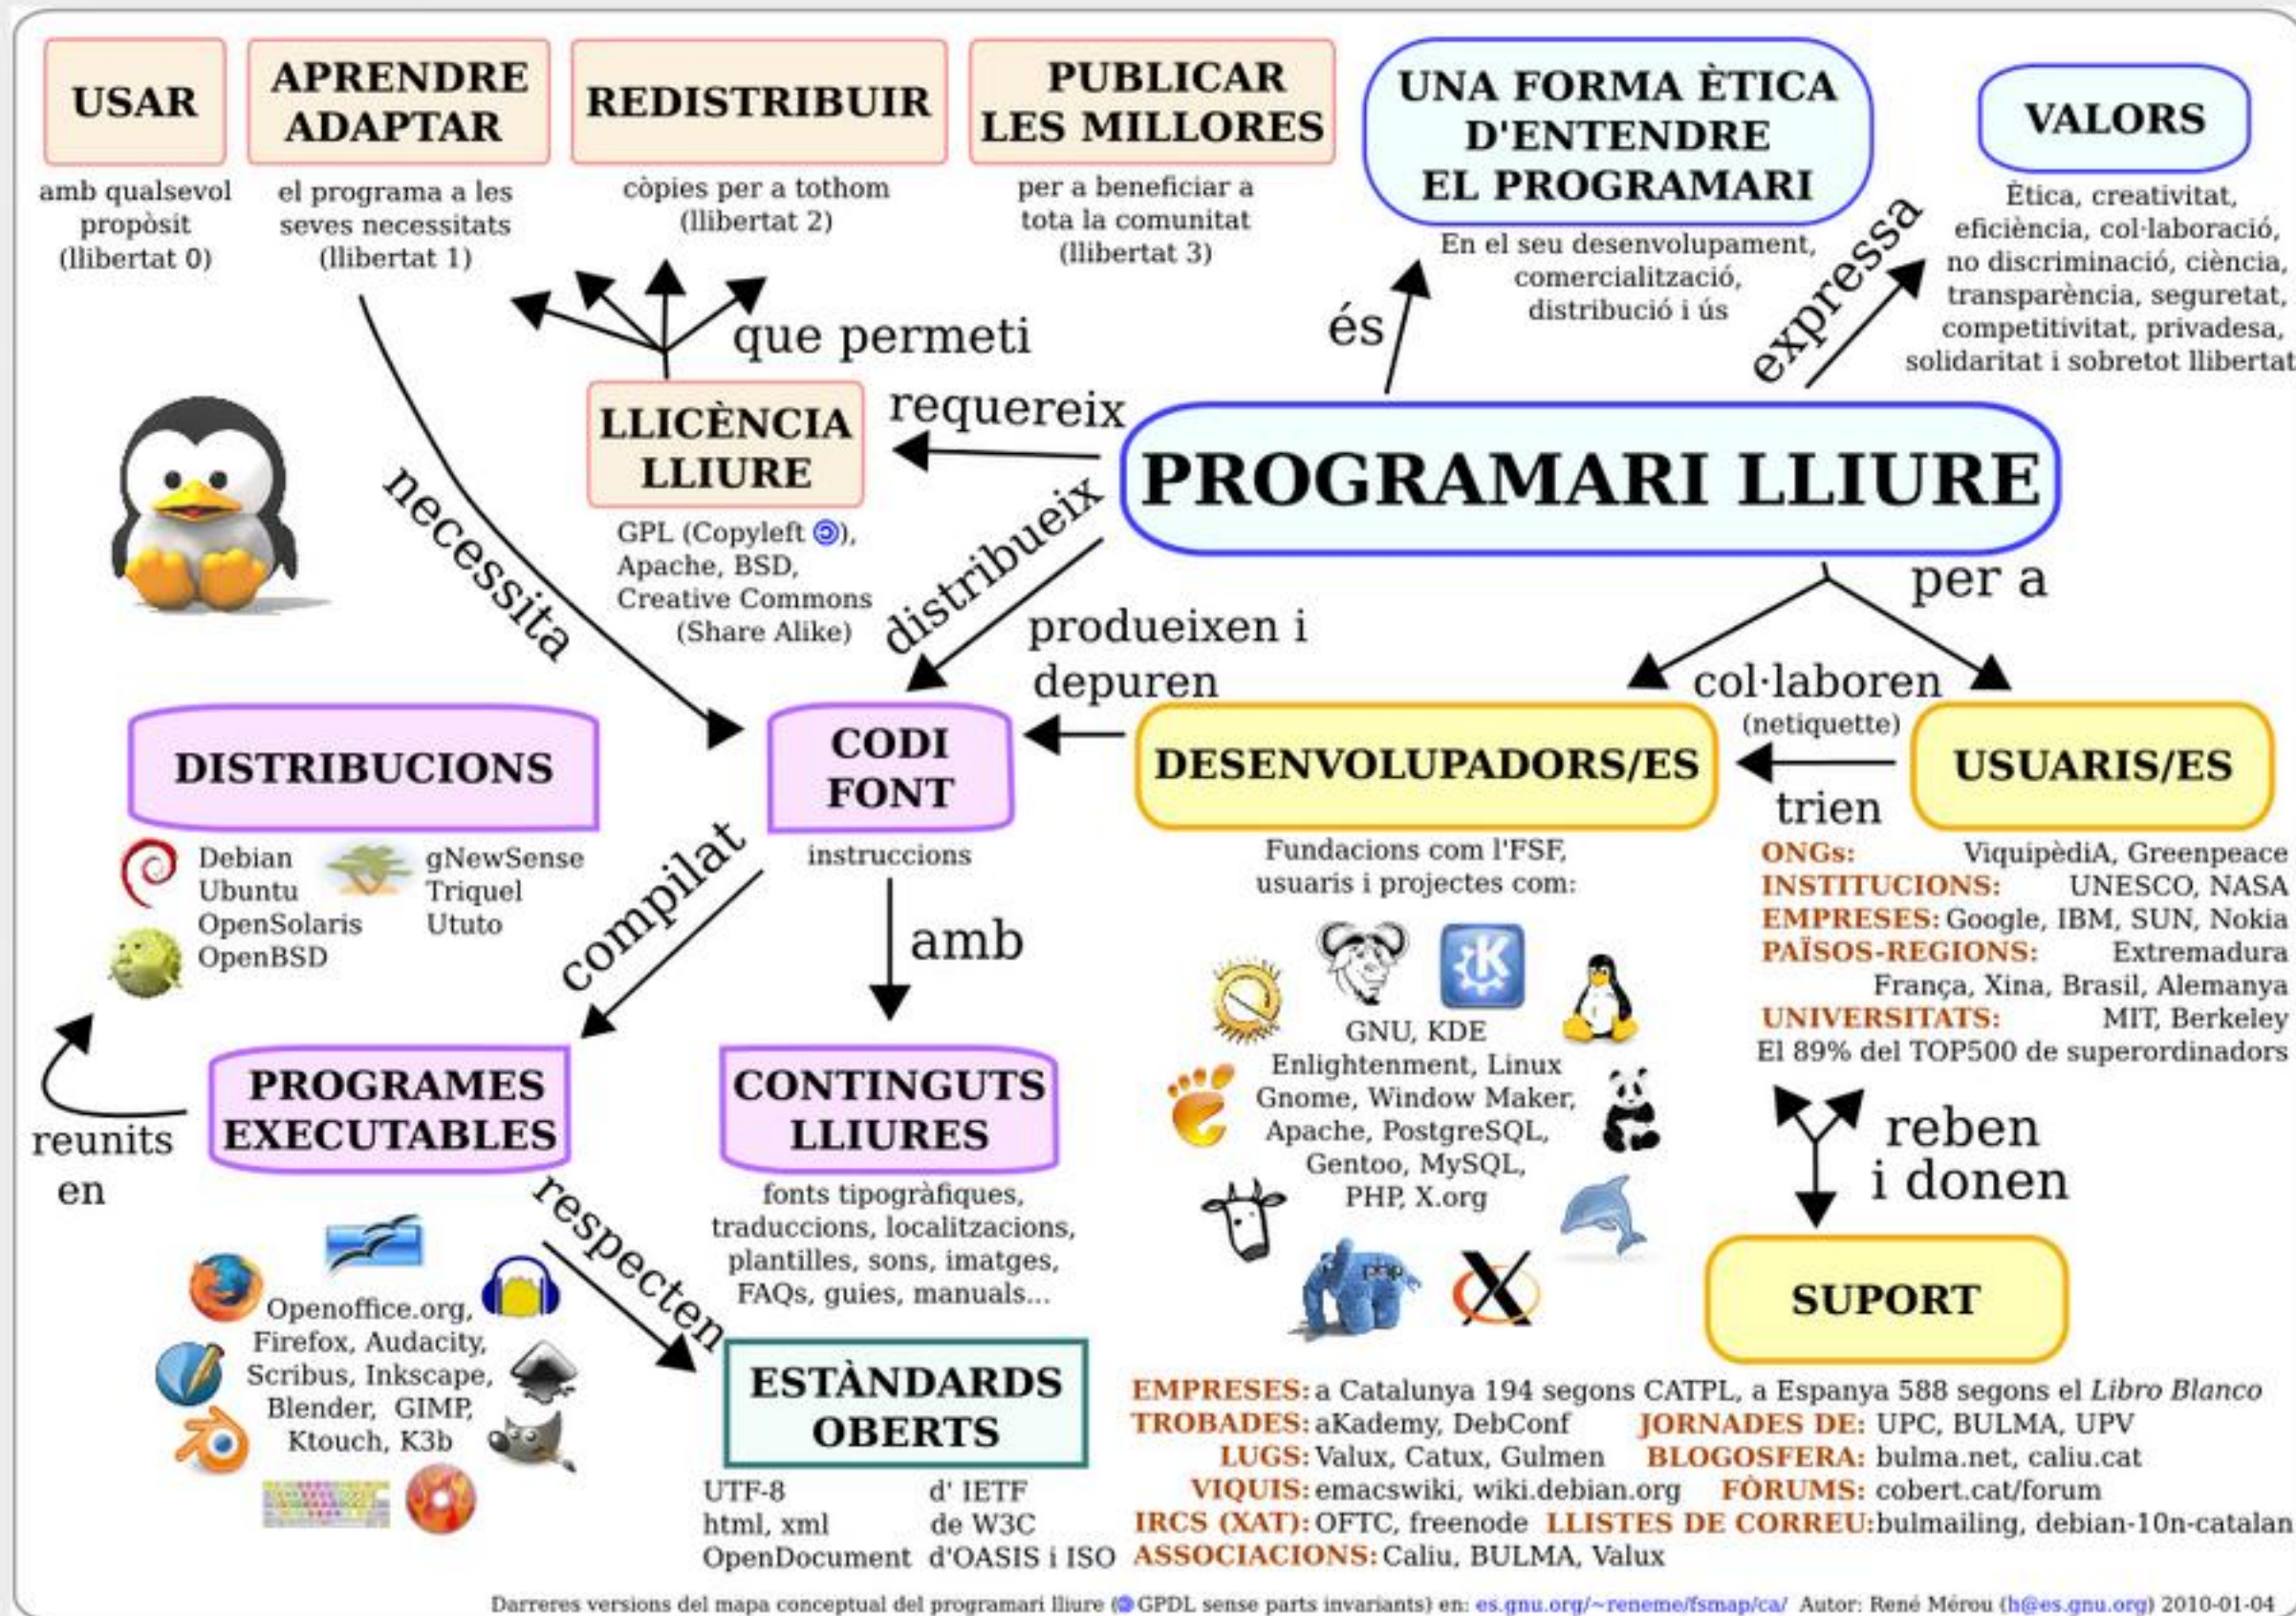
USAR
amb qualsevol propòsit (llibertat 0)

APRENDRE ADAPTAR
el programa a les seves necessitats (llibertat 1)

REDISTRIBUIR
còpies per a tothom (llibertat 2)

PUBLICAR LES MILLORES
per a beneficiar a tota la comunitat (llibertat 3)

UNA FORMA ÈTICA D'ENTENDRE EL PROGRAMARI
En el seu desenvolupament, comercialització, distribució i ús

VALORS
Ètica, creativitat, eficiència, col·laboració, no discriminació, ciència, transparència, seguretat, competitivitat, privadesa, solidaritat i sobretot llibertat

que permeti

és

expressa

LLICÈNCIA LLIURE
GPL (Copyleft), Apache, BSD, Creative Commons (Share Alike)

requereix

PROGRAMARI LLIURE

necessita

distribueix

per a

produeixen i depuren

col·laboren (netiquette)

DISTRIBUCIONS
Debian
Ubuntu
OpenSolaris
OpenBSD
gNewSense
Triquel
Ututo

CODI FONT
instruccions

DESENVOLUPADORS/ES
Fundacions com l'FSF, usuaris i projectes com:
GNU, KDE Enlightenment, Linux Gnome, Window Maker, Apache, PostgreSQL, Gentoo, MySQL, PHP, X.org

trien

USUARIS/ES
ONGs: ViquipèdiA, Greenpeace
INSTITUCIONS: UNESCO, NASA
EMPRESES: Google, IBM, SUN, Nokia
PAÏSOS-REGIONS: Extremadura França, Xina, Brasil, Alemanya
UNIVERSITATS: MIT, Berkeley
El 89% del TOP500 de superordinadors

compilat

amb

PROGRAMES EXECUTABLES
Openoffice.org, Firefox, Audacity, Scribus, Inkscape, Blender, GIMP, Ktouch, K3b

reunits en

CONTINGUTS LLIURES
fonts tipogràfiques, traduccions, localitzacions, plantilles, sons, imatges, FAQs, guies, manuals...

reben i donen

SUPORT

respecten

ESTÀNDARDS OBERTS
UTF-8 d' IETF
html, xml de W3C
OpenDocument d'OASIS i ISO

EMPRESES: a Catalunya 194 segons CATPL, a Espanya 588 segons el Libro Blanco
TROBADES: aKademy, DebConf JORNADES DE: UPC, BULMA, UPV
LUGS: Valux, Catux, Gulmen BLOGOSFERA: bulma.net, caliu.cat
VIQUIS: emacswiki, wiki.debian.org FÒRUMS: cobert.cat/forum
IRCS (XAT): OFTC, freenode LLISTES DE CORREU: bulmailing, debian-10n-catalan
ASSOCIACIONS: Caliu, BULMA, Valux

Darreres versions del mapa conceptual del programari lliure (GPDL sense parts invariants) en: es.gnu.org/~reneme/fsmap/ca/ Autor: René Mérou (h@es.gnu.org) 2010-01-04